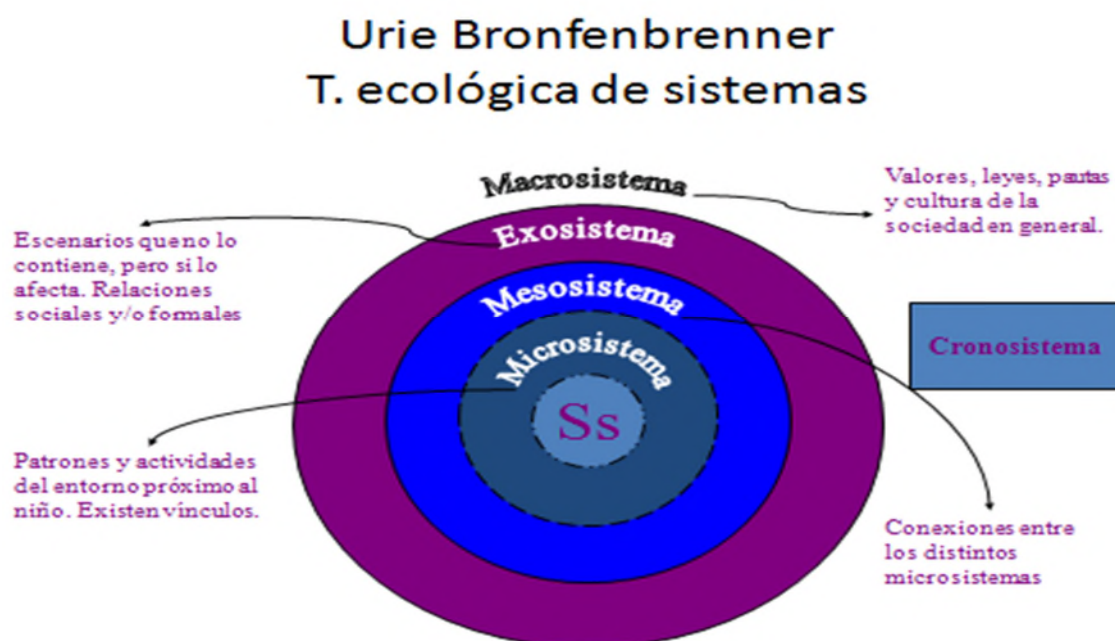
Urie Bronfenbrenner
T. ecológica de sistemas

Macrosistema

Valores, leyes, pautas y cultura de la sociedad en general.

Escenarios que no lo contiene, pero si lo afecta. Relaciones sociales y/o formales

Exosistema

Mesosistema

Cronosistema

Microsistema

Ss

Patrones y actividades del entorno próximo al niño. Existen vínculos.

Conexiones entre los distintos microsistemas